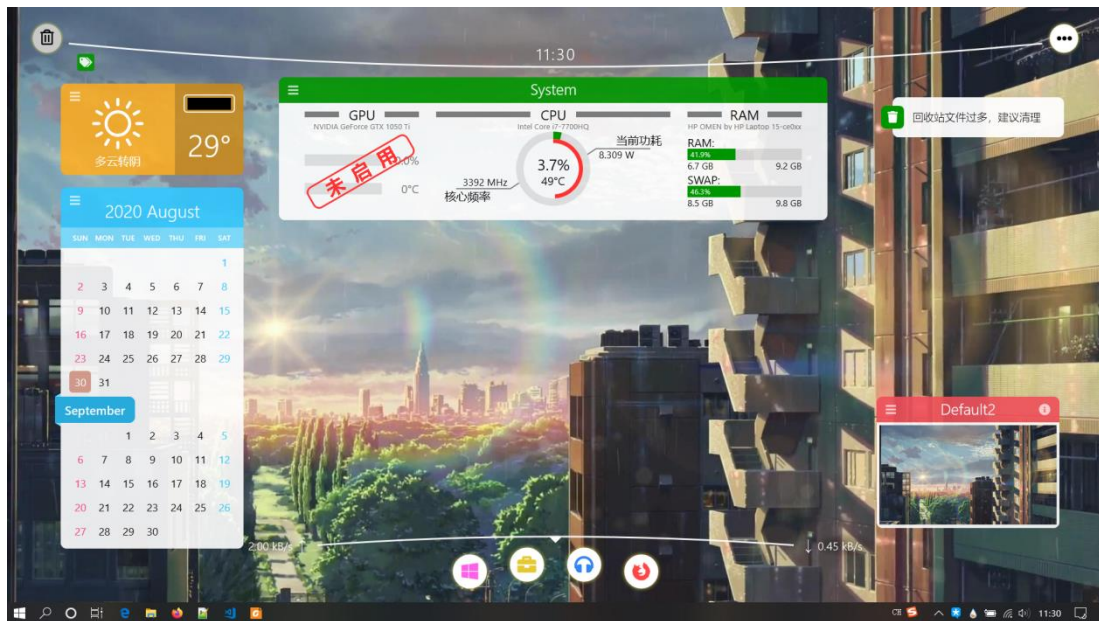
11:30

多云转阴

29°

System

GPU
NVIDIA GeForce GTX 1050 Ti
0.0%
0°C
未启用

CPU
Intel Core i7-7700HQ
3.7%
49°C
当前功耗
8.309 W
3392 MHz
核心频率

RAM
HP OMEN by HP Laptop 15-ce0xx
RAM:
41.9%
6.7 GB
9.2 GB
SWAP:
46.3%
8.5 GB
9.8 GB

回收站文件过多，建议清理

2020 August

| SUN | MON | TUE | WED | THU | FRI | SAT |
|---|---|---|---|---|---|---|
| | | | | | | 1 |
| 2 | 3 | 4 | 5 | 6 | 7 | 8 |
| 9 | 10 | 11 | 12 | 13 | 14 | 15 |
| 16 | 17 | 18 | 19 | 20 | 21 | 22 |
| 23 | 24 | 25 | 26 | 27 | 28 | 29 |
| 30 | 31 | | | | | |

September

| | | | | | | |
|---|---|---|---|---|---|---|
| | | 1 | 2 | 3 | 4 | 5 |
| 6 | 7 | 8 | 9 | 10 | 11 | 12 |
| 13 | 14 | 15 | 16 | 17 | 18 | 19 |
| 20 | 21 | 22 | 23 | 24 | 25 | 26 |
| 27 | 28 | 29 | 30 | | | |

Default2

2.00 kB/s
0.45 kB/s

11:30